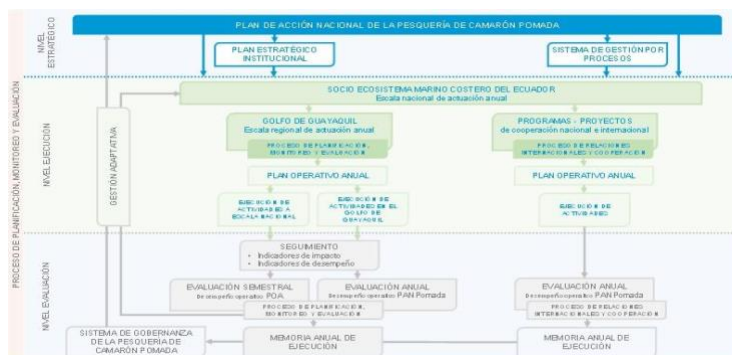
NIVEL ESTRATÉGICO

PLAN DE ACCIÓN NACIONAL DE LA PESQUERÍA DE CAMARÓN POMADA

PLAN ESTRATÉGICO INSTITUCIONAL

SISTEMA DE GESTIÓN POR PROCESOS

PROCESO DE PLANIFICACIÓN, MONITOREO Y EVALUACIÓN

NIVEL EJECUCIÓN

SOCIO ECOSISTEMA MARINO COSTERO DEL ECUADOR
Escala nacional de actuación anual

GESTIÓN ADAPTATIVA

GOLFO DE GUAYAQUIL
Escala regional de actuación anual

PROCESO DE PLANIFICACIÓN, MONITOREO Y EVALUACIÓN

PROGRAMAS - PROYECTOS
de cooperación nacional e internacional

PROCESO DE RELACIONES INTERINSTITUCIONALES Y COOPERACIÓN

PLAN OPERATIVO ANUAL

PLAN OPERATIVO ANUAL

EJECUCIÓN DE ACTIVIDADES A ESCALA NACIONAL

EJECUCIÓN DE ACTIVIDADES EN EL GOLFO DE GUAYAQUIL

EJECUCIÓN DE ACTIVIDADES

NIVEL EVALUACIÓN

SEGUIMIENTO
• Indicadores de impacto
• Indicadores de desempeño

EVALUACIÓN SEMESTRAL
Desempeño operativo POA

EVALUACIÓN ANUAL
Desempeño operativo PAN Pomada

EVALUACIÓN ANUAL
Desempeño operativo PAN Pomada

PROCESO DE PLANIFICACIÓN, MONITOREO Y EVALUACIÓN

PROCESO DE RELACIONES INTERINSTITUCIONALES Y COOPERACIÓN

SISTEMA DE GOBERNANZA DE LA PESQUERÍA DE CAMARÓN POMADA

MEMORIA ANUAL DE EJECUCIÓN

MEMORIA ANUAL DE EJECUCIÓN